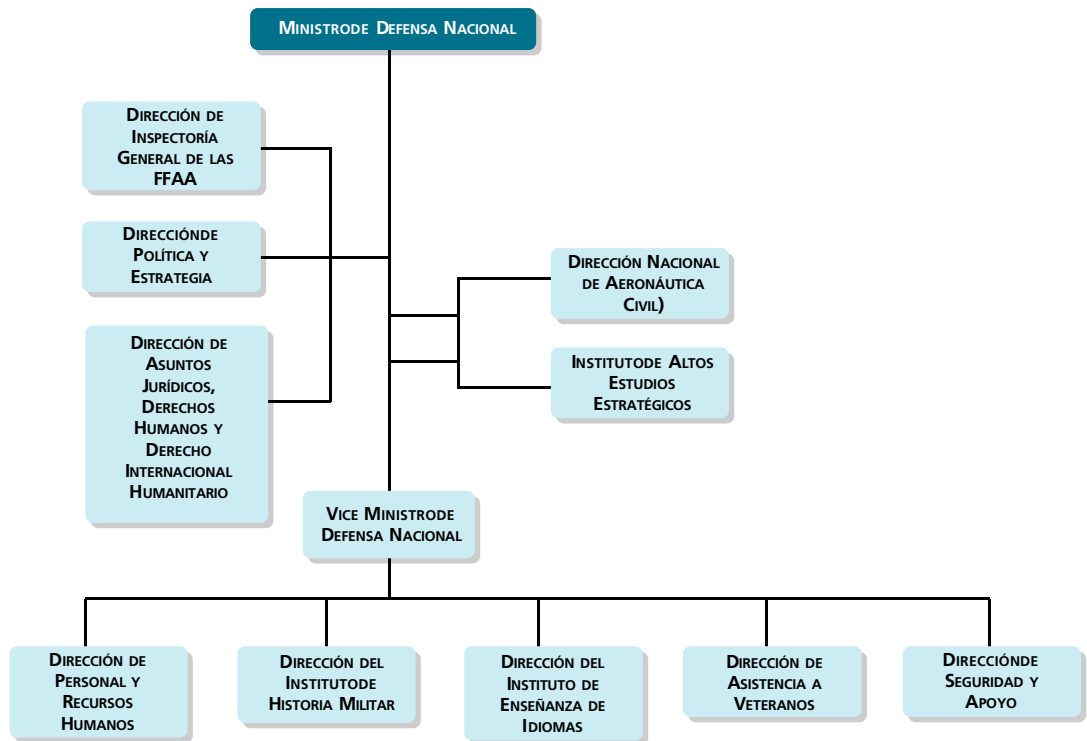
Ministrode Defensa Nacional

Dirección de Inspectoría General de las FFAA

Direccióndé Política y Estrategia

Dirección de Asuntos Jurídicos, Derechos Humanos y Derecho Internacional Humanitario

Dirección Nacional de Aeronáutica Civil)

Institutode Altos Estudios Estratégicos

Vice Ministrode Defensa Nacional

Dirección de Personal y Recursos Humanos

Dirección del Institutode Historia Militar

Dirección del Instituto de Enseñanza de Idiomas

Dirección de Asistencia a Veteranos

Direccióndé Seguridad y Apoyo